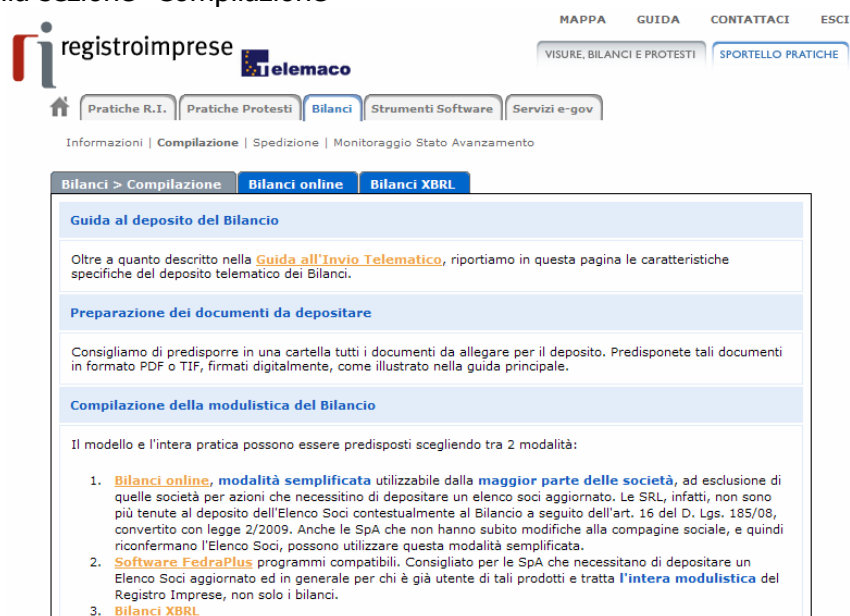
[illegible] sezione "Compilazione"

MAPPA GUIDA CONTATTACI ESCI

registroimprese telemaco

VISURE, BILANCI E PROTESTI SPORTELLO PRATICHE

Pratiche R.I. Pratiche Protesti Bilanci Strumenti Software Servizi e-gov

Informazioni | Compilazione | Spedizione | Monitoraggio Stato Avanzamento

Bilanci > Compilazione Bilanci online Bilanci XBRL

Guida al deposito del Bilancio

Oltre a quanto descritto nella Guida all'Invio Telematico, riportiamo in questa pagina le caratteristiche specifiche del deposito telematico dei Bilanci.

Preparazione dei documenti da depositare

Consigliamo di predisporre in una cartella tutti i documenti da allegare per il deposito. Predisponete tali documenti in formato PDF o TIF, firmati digitalmente, come illustrato nella guida principale.

Compilazione della modulistica del Bilancio

Il modello e l'intera pratica possono essere predisposti scegliendo tra 2 modalità:

1. Bilanci online, modalità semplificata utilizzabile dalla maggior parte delle società, ad esclusione di quelle società per azioni che necessitino di depositare un elenco soci aggiornato. Le SRL, infatti, non sono più tenute al deposito dell'Elenco Soci contestualmente al Bilancio a seguito dell'art. 16 del D. Lgs. 185/08, convertito con legge 2/2009. Anche le SpA che non hanno subito modifiche alla compagine sociale, e quindi riconfermano l'Elenco Soci, possono utilizzare questa modalità semplificata.
2. Software FedraPlus programmi compatibili. Consigliato per le SpA che necessitano di depositare un Elenco Soci aggiornato ed in generale per chi è già utente di tali prodotti e tratta l'intera modulistica del Registro Imprese, non solo i bilanci.
3. Bilanci XBRL